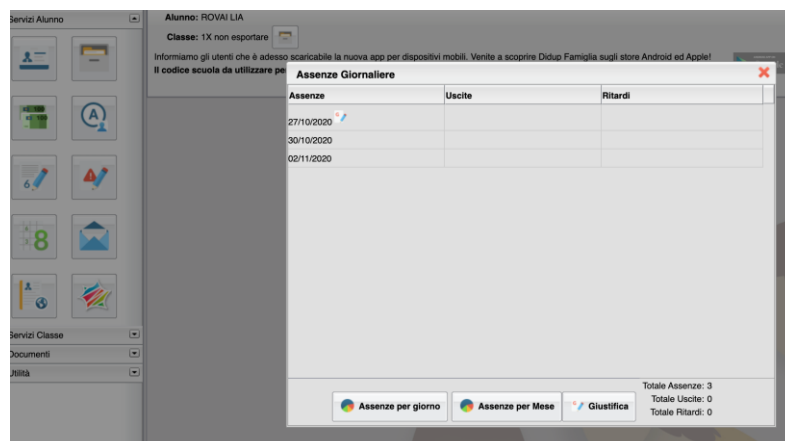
Servizi Alunno

Alunno: ROVAI LIA

Classe: 1X non esportare

Informiamo gli utenti che è adesso scaricabile la nuova app per dispositivi mobili. Venite a scoprire Didup Famiglia sugli store Android ed Apple!

Il codice scuola da utilizzare pe

Assenze Giornaliere

| Assenze | Uscite | Ritardi |
|---|---|---|
| 27/10/2020 | | |
| 30/10/2020 | | |
| 02/11/2020 | | |

Assenze per giorno

Assenze per Mese

Giustifica

Totale Assenze: 3
Totale Uscite: 0
Totale Ritardi: 0

Servizi Classe

Documenti

Utilità